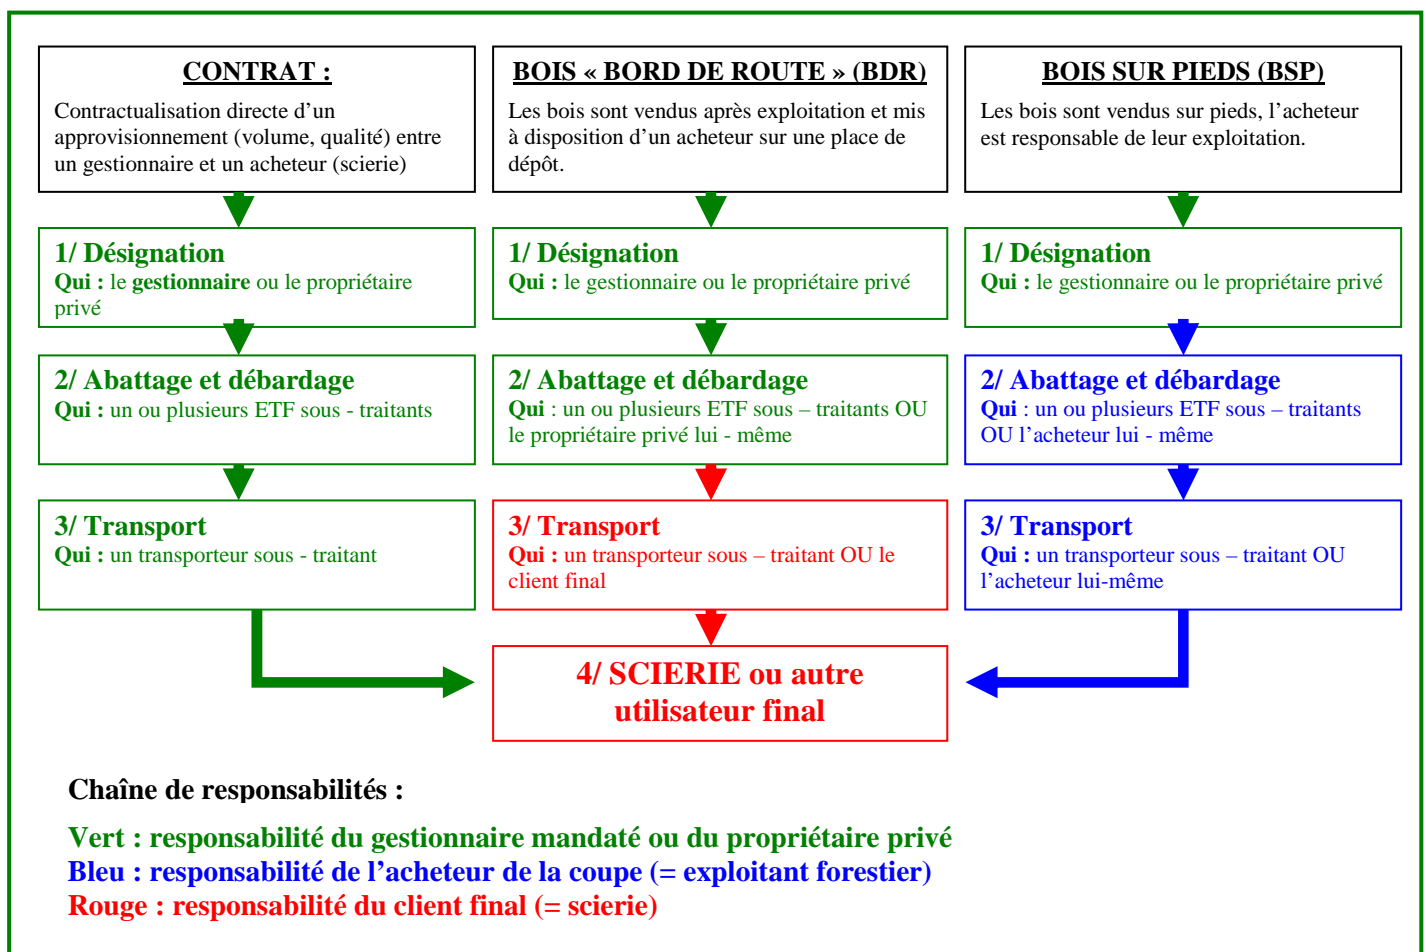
CONTRAT :

Contractualisation directe d'un approvisionnement (volume, qualité) entre un gestionnaire et un acheteur (scierie)

1/ Désignation
Qui : le gestionnaire ou le propriétaire privé

2/ Abattage et débardage
Qui : un ou plusieurs ETF sous - traitants

3/ Transport
Qui : un transporteur sous - traitant

BOIS « BORD DE ROUTE » (BDR)

Les bois sont vendus après exploitation et mis à disposition d'un acheteur sur une place de dépôt.

1/ Désignation
Qui : le gestionnaire ou le propriétaire privé

2/ Abattage et débardage
Qui : un ou plusieurs ETF sous – traitants OU le propriétaire privé lui - même

3/ Transport
Qui : un transporteur sous – traitant OU le client final

BOIS SUR PIEDS (BSP)

Les bois sont vendus sur pieds, l'acheteur est responsable de leur exploitation.

1/ Désignation
Qui : le gestionnaire ou le propriétaire privé

2/ Abattage et débardage
Qui : un ou plusieurs ETF sous – traitants OU l'acheteur lui - même

3/ Transport
Qui : un transporteur sous – traitant OU l'acheteur lui-même

4/ SCIERIE ou autre utilisateur final

Chaîne de responsabilités :

Vert : responsabilité du gestionnaire mandaté ou du propriétaire privé
Bleu : responsabilité de l'acheteur de la coupe (= exploitant forestier)
Rouge : responsabilité du client final (= scierie)